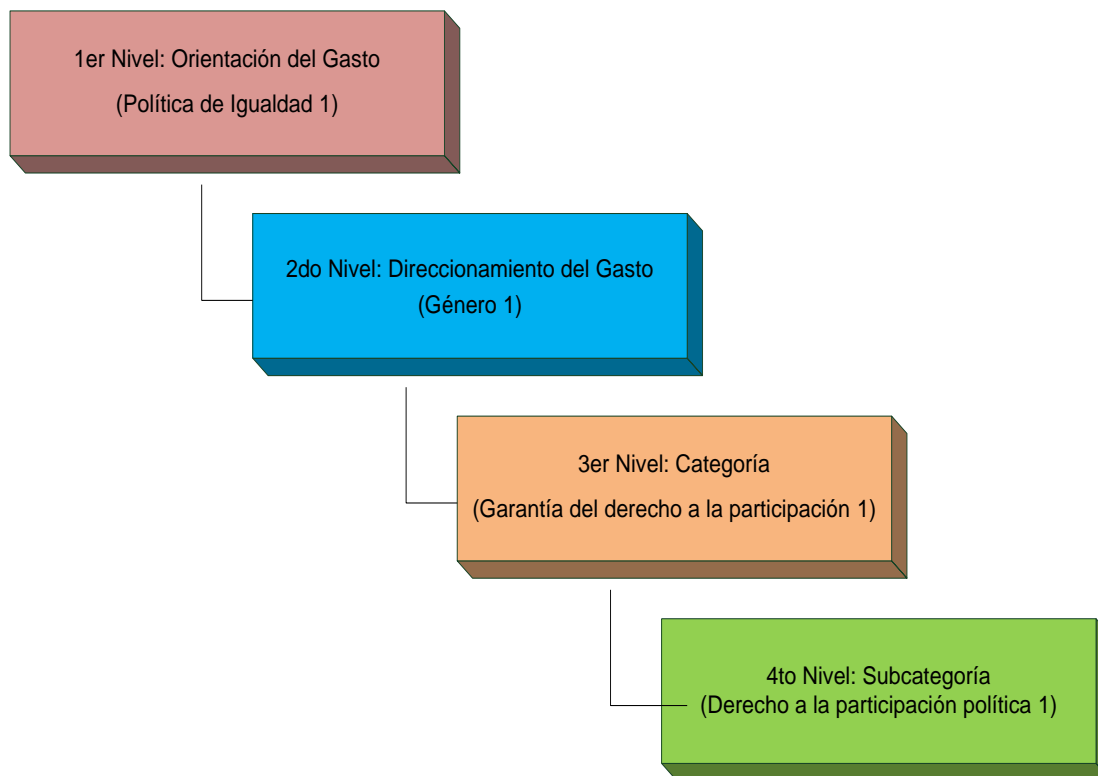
1er Nivel: Orientación del Gasto
(Política de Igualdad 1)

2do Nivel: Direccionamiento del Gasto
(Género 1)

3er Nivel: Categoría
(Garantía del derecho a la participación 1)

4to Nivel: Subcategoría
(Derecho a la participación política 1)